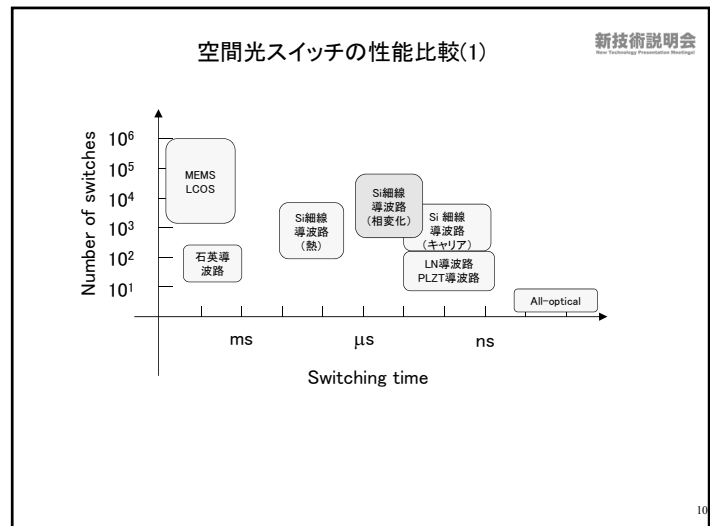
空間光スイッチの性能比較(1)

新技術説明会
New Technology Presentation Meetings!

Number of switches

$10^6$
$10^5$
$10^4$
$10^3$
$10^2$
$10^1$

MEMS
LCOS

石英導波路

Si細線導波路（熱）

Si細線導波路（相変化）

Si 細線導波路（キャリア）

LN導波路
PLZT導波路

All-optical

ms

μs

ns

Switching time

10